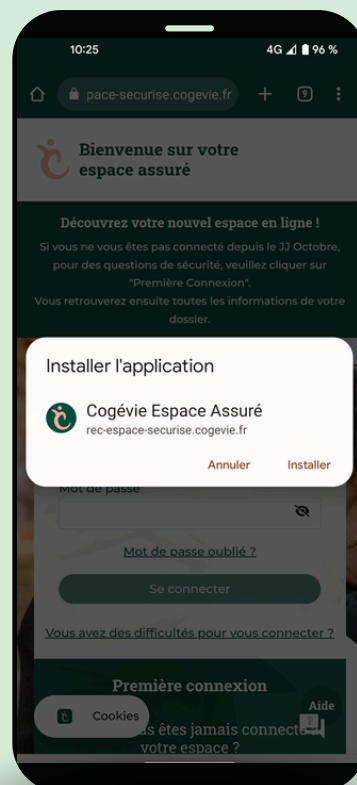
10:25

4G 96 %

pace-securise.cogevie.fr

9

Bienvenue sur votre espace assuré

Découvrez votre nouvel espace en ligne !

Si vous ne vous êtes pas connecté depuis le JJ Octobre, pour des questions de sécurité, veuillez cliquer sur "Première Connexion".

Vous retrouverez ensuite toutes les informations de votre dossier.

Installer l'application

Cogévie Espace Assuré

rec-espace-securise.cogevie.fr

Annuler

Installer

Mot de passe*

Mot de passe oublié ?

Se connecter

Vous avez des difficultés pour vous connecter ?

Première connexion

Cookies

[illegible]s êtes jamais connecté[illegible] votre espace ?

Aide